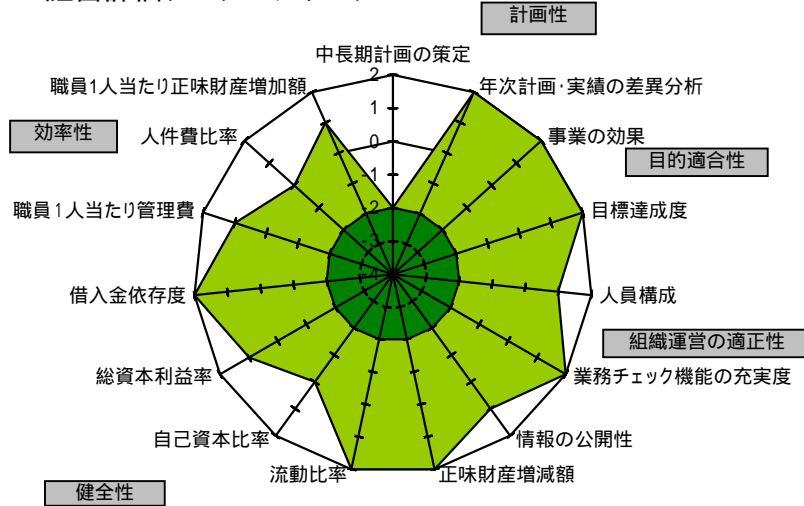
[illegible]

計画性

中長期計画の策定

2

1

0

-1

-2

-3

-4

年次計画･実績の差異分析

事業の効果

目的適合性

目標達成度

人員構成

組織運営の適正性

業務チェック機能の充実度

情報の公開性

正味財産増減額

流動比率

自己資本比率

総資本利益率

借入金依存度

職員１人当たり管理費

人件費比率

職員1人当たり正味財産増加額

効率性

健全性